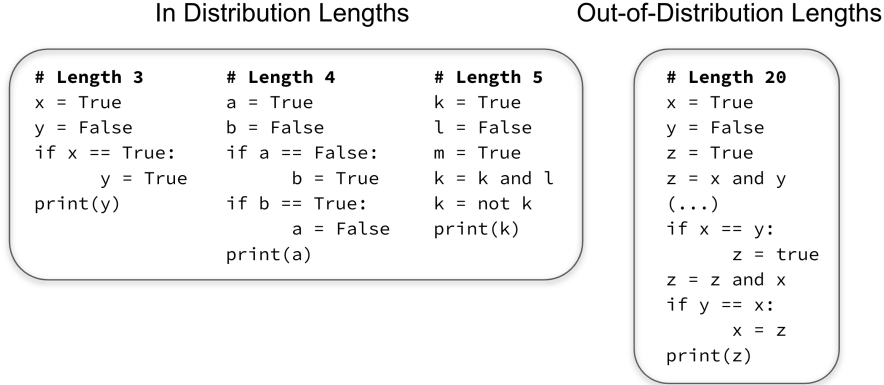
In Distribution Lengths

# Length 3
x = True
y = False
if x == True:
      y = True
print(y)

# Length 4
a = True
b = False
if a == False:
      b = True
if b == True:
      a = False
print(a)

# Length 5
k = True
l = False
m = True
k = k and l
k = not k
print(k)

Out-of-Distribution Lengths

# Length 20
x = True
y = False
z = True
z = x and y
(...)
if x == y:
      z = true
z = z and x
if y == x:
      x = z
print(z)